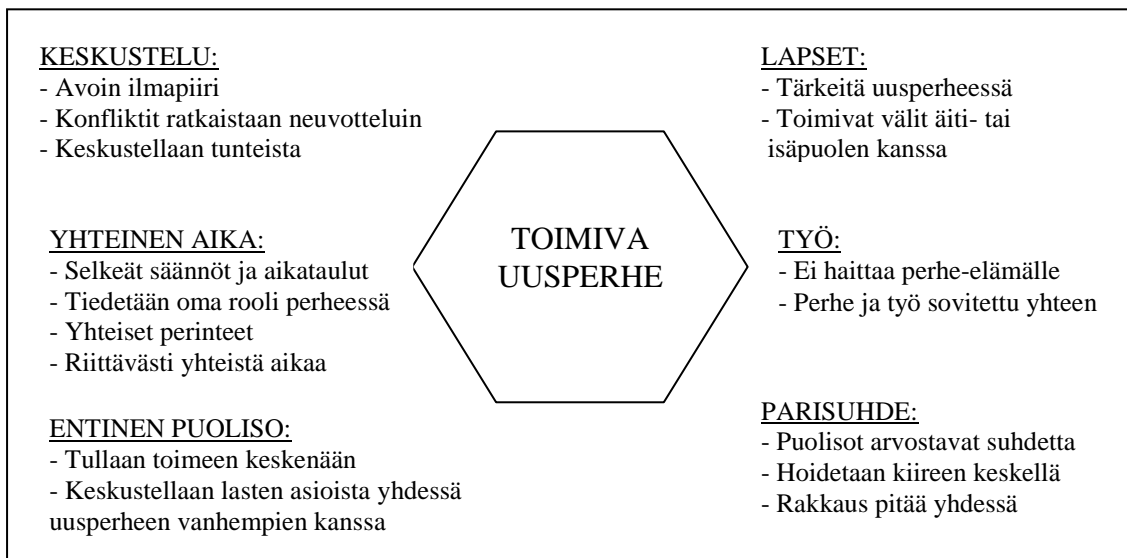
KESKUSTELU:
- Avoin ilmapiiri
- Konfliktit ratkaistaan neuvotteluin
- Keskustellaan tunteista

YHTEINEN AIKA:
- Selkeät säännöt ja aikataulut
- Tiedetään oma rooli perheessä
- Yhteiset perinteet
- Riittävästi yhteistä aikaa

ENTINEN PUOLISO:
- Tullaan toimeen keskenään
- Keskustellaan lasten asioista yhdessä uusperheen vanhempien kanssa

TOIMIVA UUSPERHE

LAPSET:
- Tärkeitä uusperheessä
- Toimivat välit äiti- tai isäpuolen kanssa

TYÖ:
- Ei haittaa perhe-elämälle
- Perhe ja työ sovitettu yhteen

PARISUHDE:
- Puolisot arvostavat suhdetta
- Hoidetaan kiireen keskellä
- Rakkaus pitää yhdessä